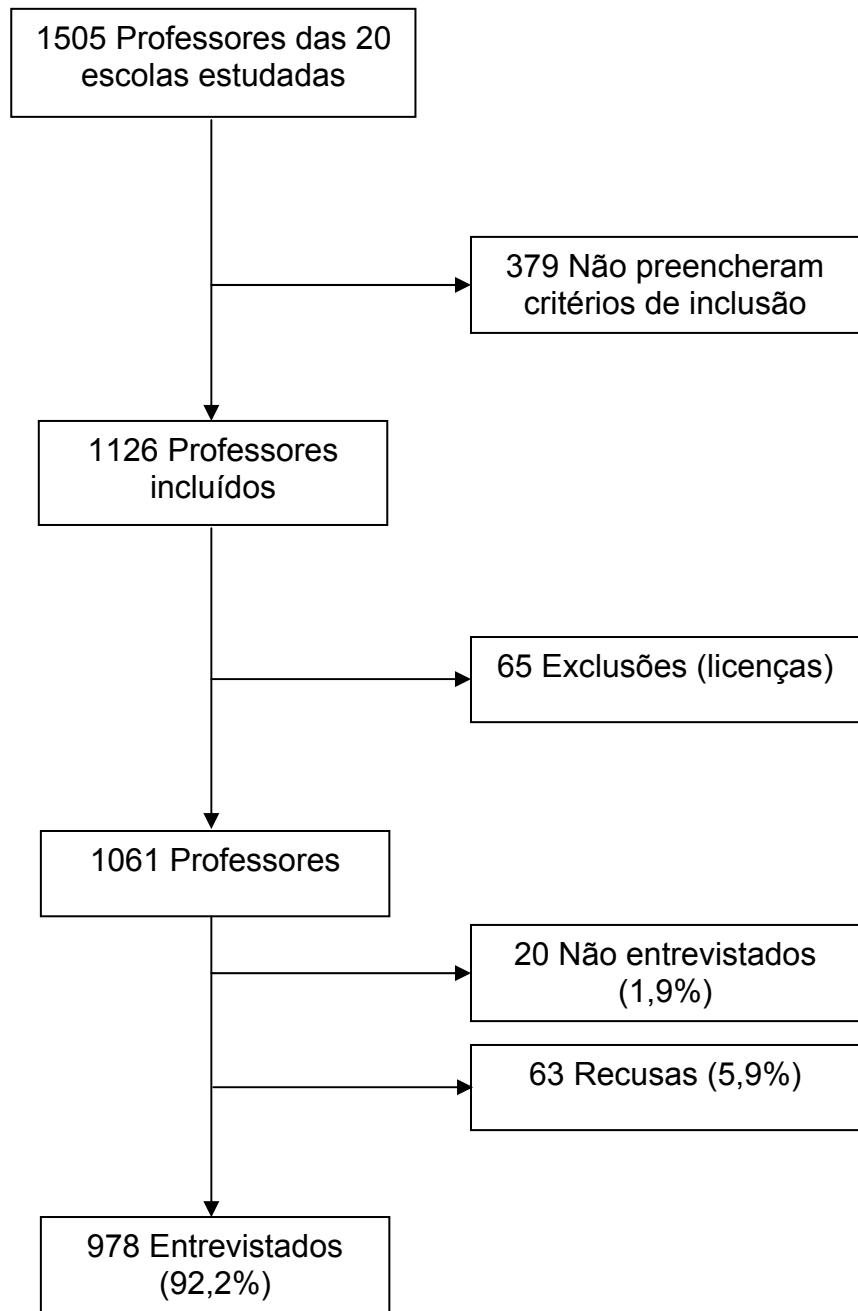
1505 Professores das 20 escolas estudadas

379 Não preencheram critérios de inclusão

1126 Professores incluídos

65 Exclusões (licenças)

1061 Professores

20 Não entrevistados (1,9%)

63 Recusas (5,9%)

978 Entrevistados (92,2%)